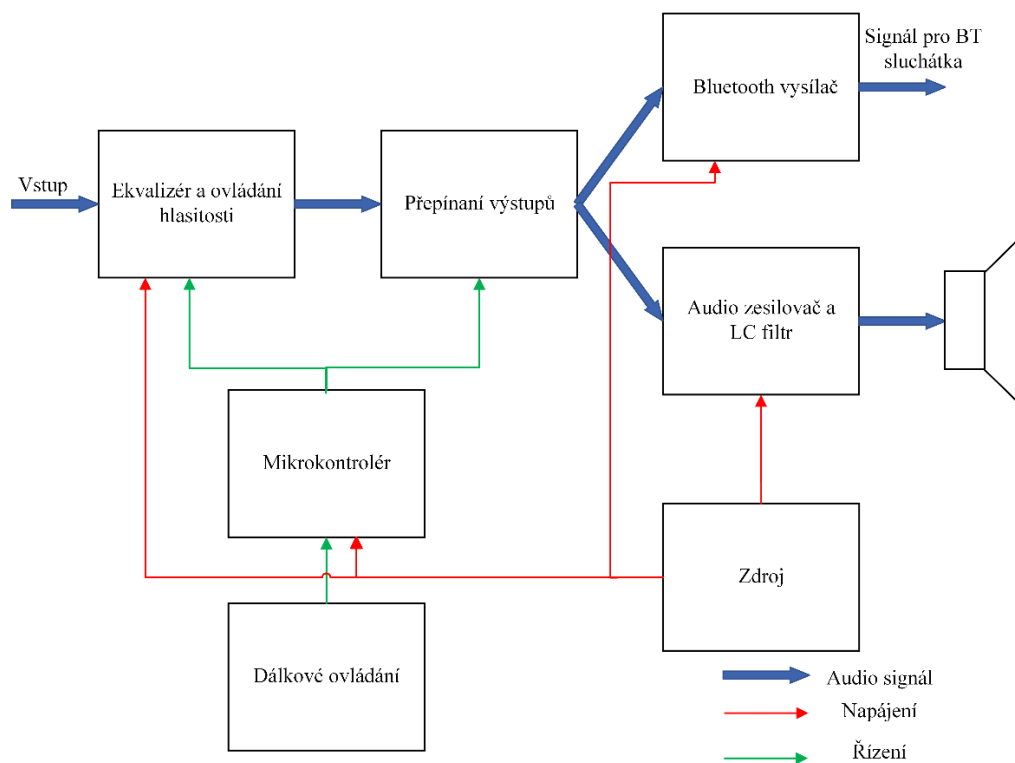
Signál pro BT sluchátka

Bluetooth vysílač

Vstup

Ekvalizér a ovládání hlasitosti

Přepínaní výstupů

Audio zesilovač a LC filtr

Mikrokontrolér

Zdroj

Dálkové ovládání

Audio signál

Napájení

Řízení